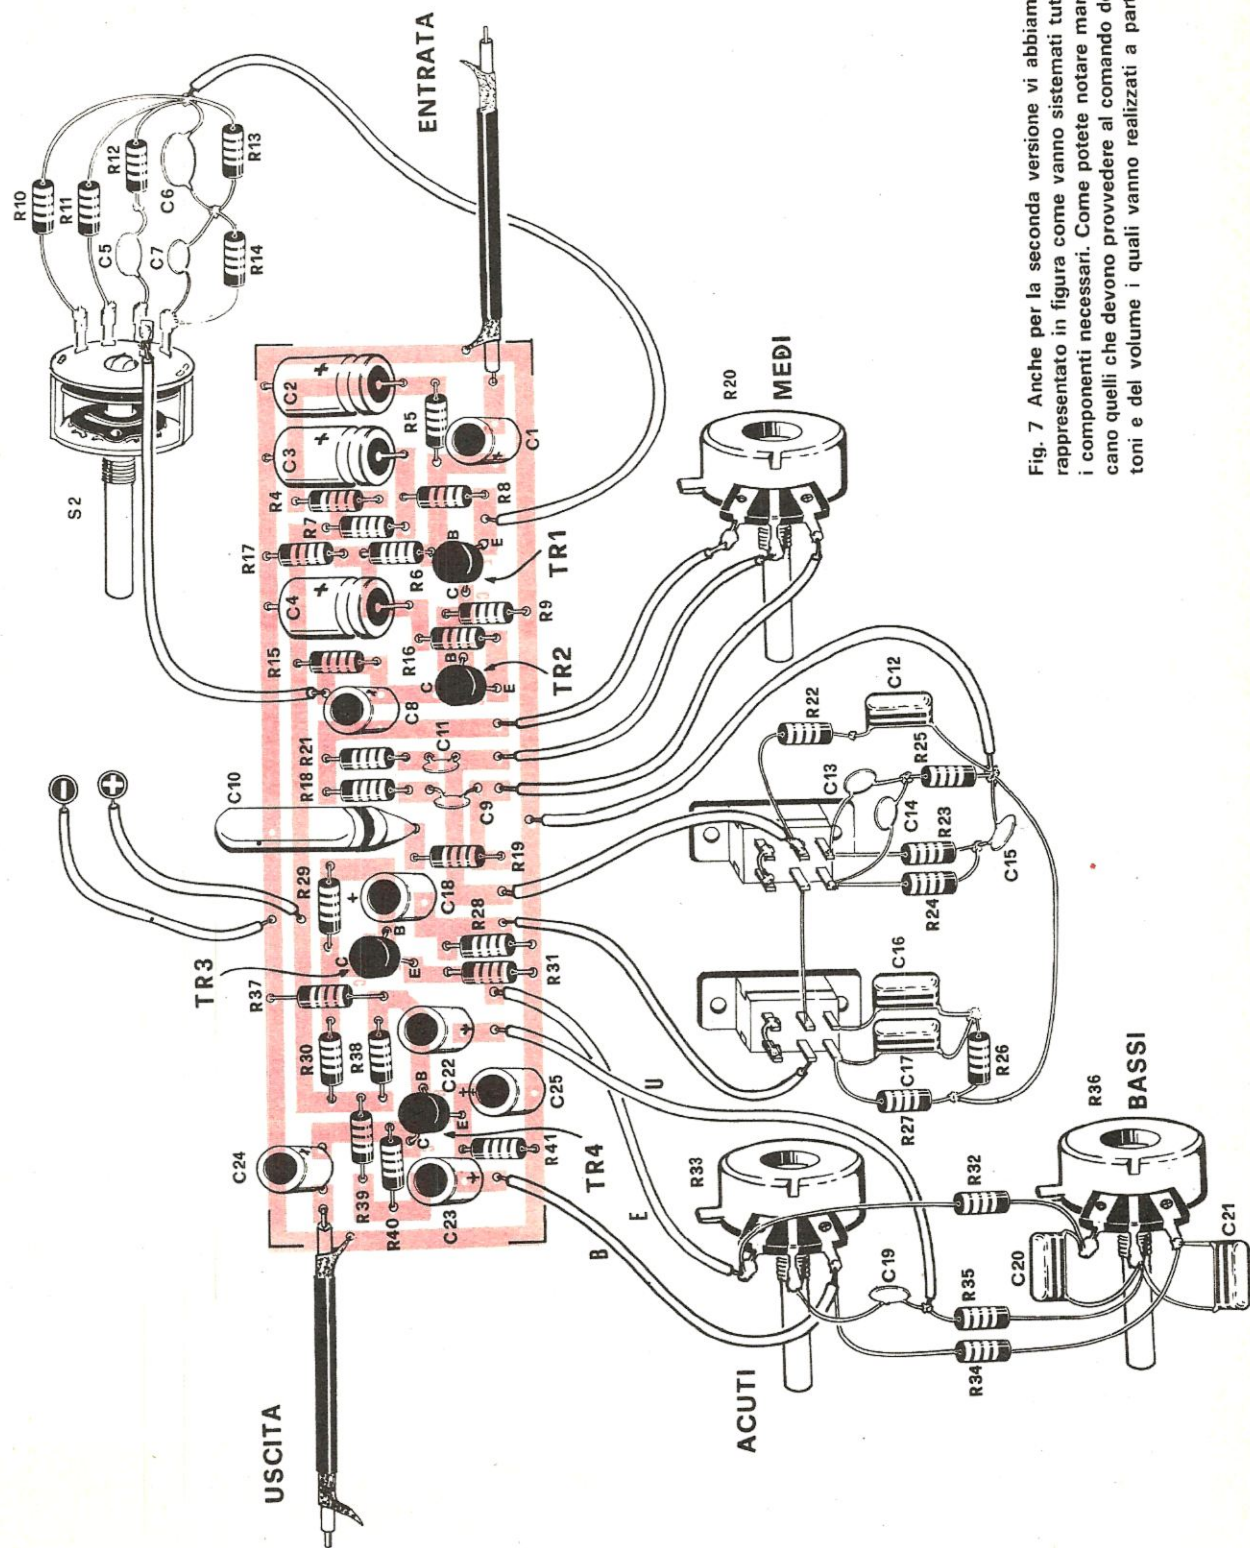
Fig. 7 Anche per la seconda versione vi abbiam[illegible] rappresentato in figura come vanno sistemati tut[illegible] i componenti necessari. Come potete notare man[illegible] cano quelli che devono provvedere al comando d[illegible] toni e del volume i quali vanno realizzati a par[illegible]

ENTRATA

S2

R10 R11 R12 C5 C6 C7 R13 R14

C2 C3 C1 R5 R4 R8 R7 R17 R6 C4 TR1 R9 R16 R15 TR2 C8 C11 R21 R18 C10 C9 R19 R29 C18 R28 TR3 R37 R31 R30 R38 C22 C25 C24 R39 R40 C23 R41 TR4

B C E

R20

MEDI

C12 R22 R25 C13 C14 R23 C15 R24 C16 C17 R26 R27

U E B

R33 R36

BASSI

R32 C21 C20 C19 R35 R34

ACUTI

USCITA